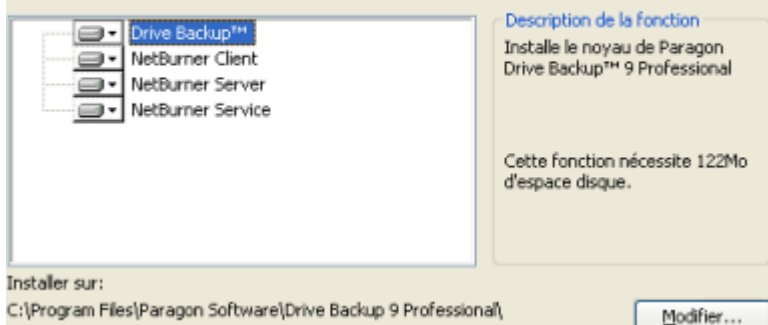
Drive Backup™
NetBurner Client
NetBurner Server
NetBurner Service

Description de la fonction
Installe le noyau de Paragon Drive Backup™ 9 Professional

Cette fonction nécessite 122Mo d'espace disque.

Installer sur:
C:\Program Files\Paragon Software\Drive Backup 9 Professional\

Modifier...